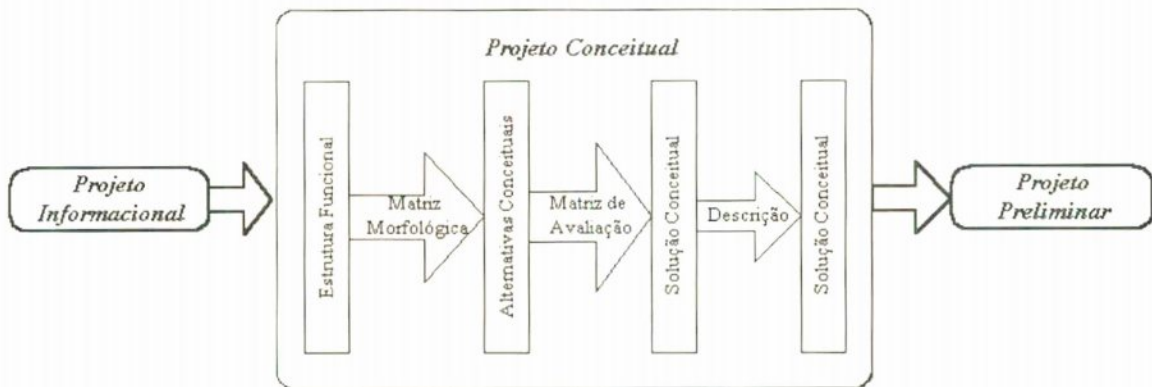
Projeto Conceitual

Projeto Informacional

Estrutura Funcional

Matriz Morfológica

Alternativas Conceituais

Matriz de Avaliação

Solução Conceitual

Descrição

Solução Conceitual

Projeto Preliminar